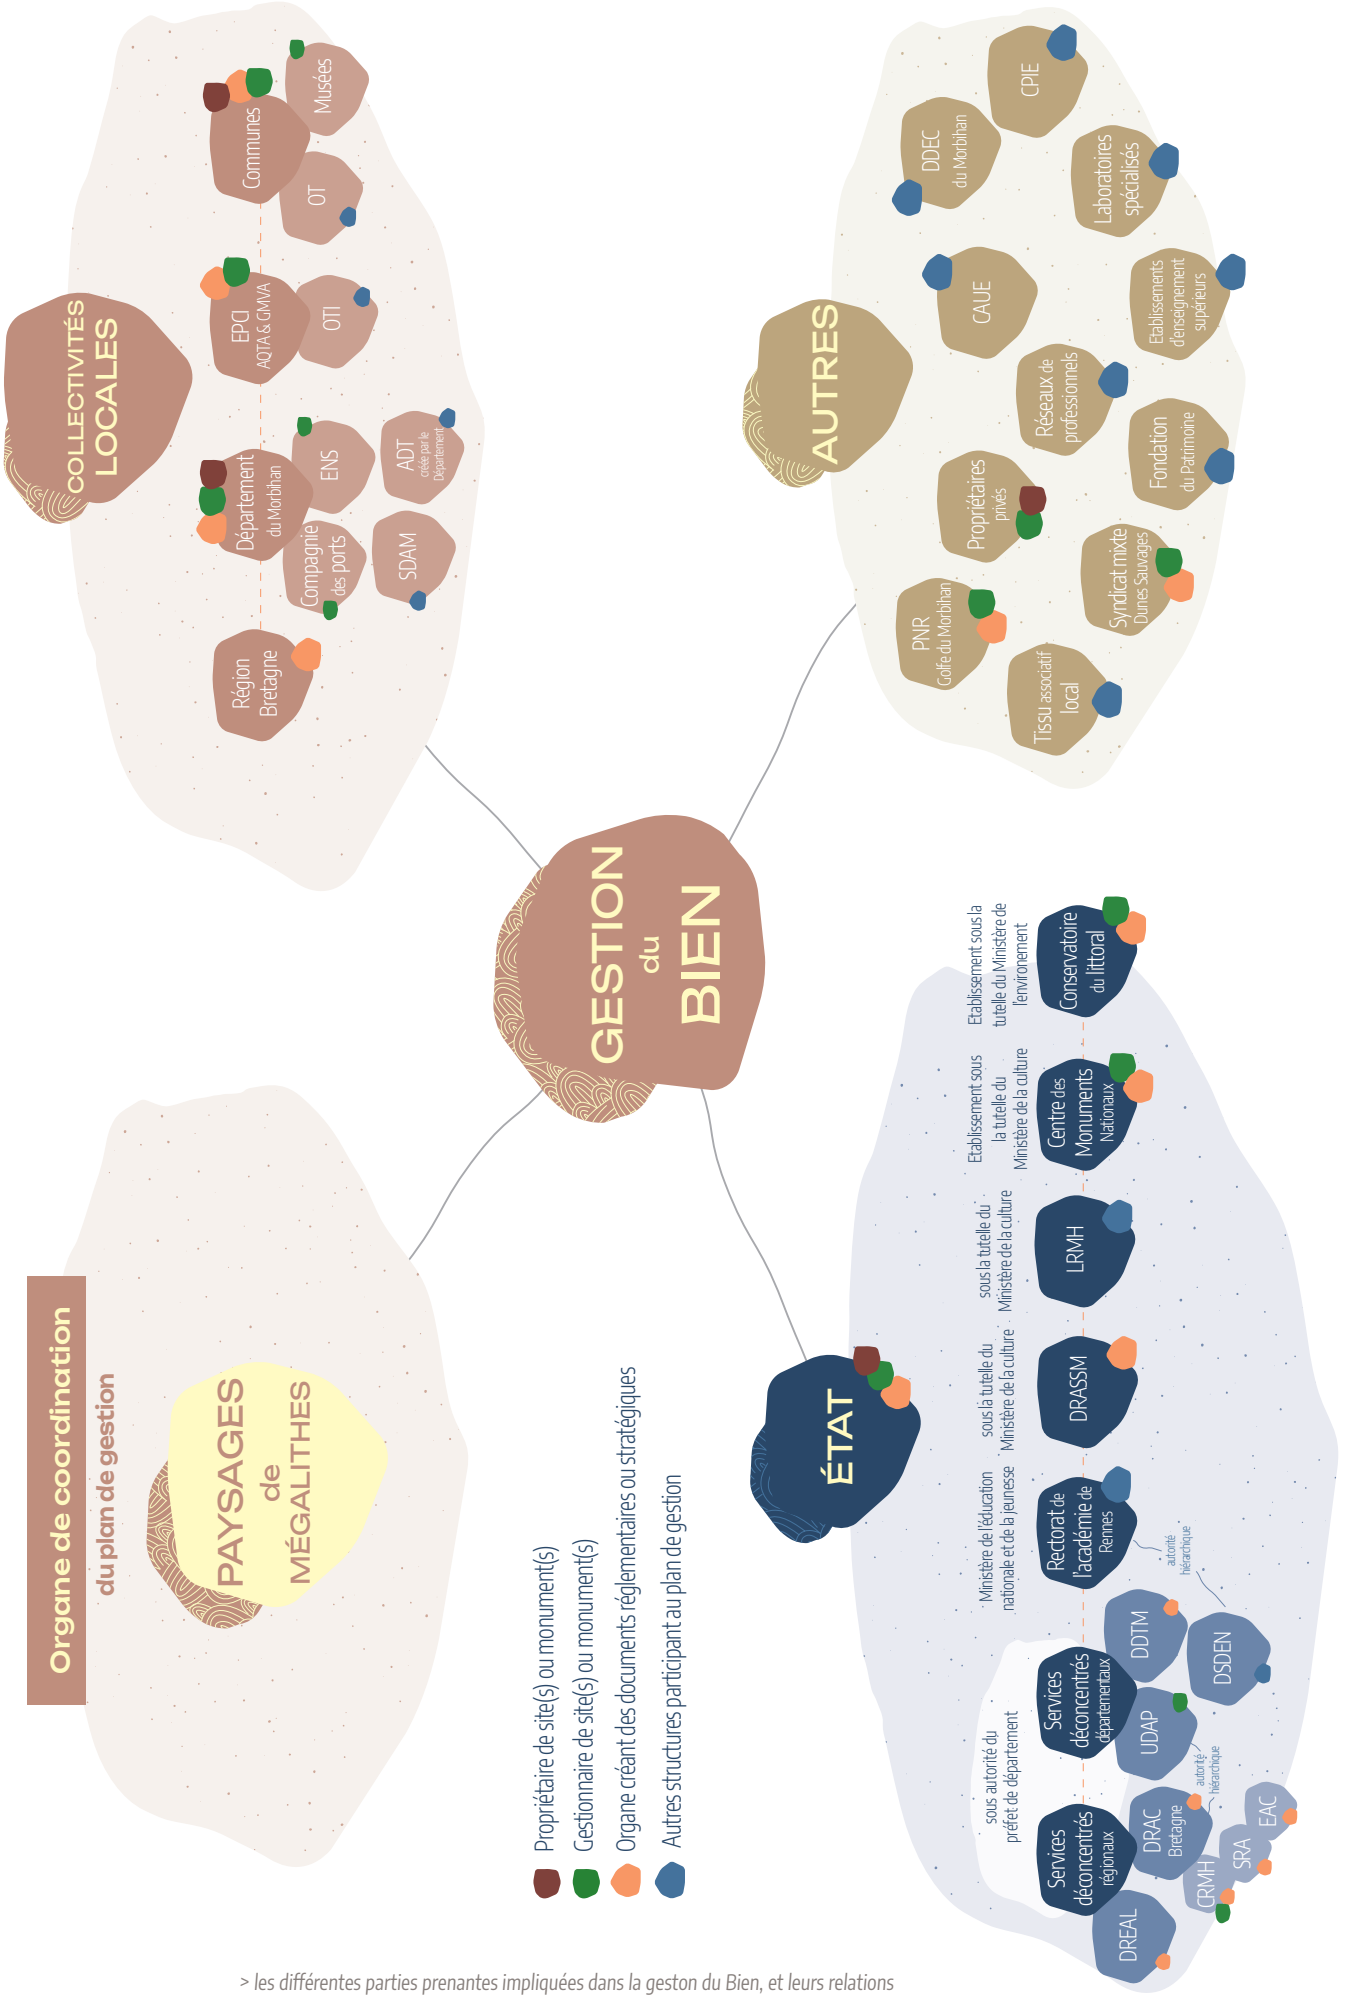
COLLECTIVITÉS LOCALES

Communes
Musées
OT
EPCI AQTA & GMVA
OTI
Département du Morbihan
ENS
ADT créée par le Département
Compagnie des ports
SDAM
Région Bretagne

AUTRES

CPIE
DDEC du Morbihan
Laboratoires spécialisés
CAUE
Etablissements d'enseignement supérieurs
Réseaux de professionnels
Propriétaires privés
Fondation du Patrimoine
Syndicat mixte Dunes Sauvages
PNR Golfe du Morbihan
Tissu associatif local

GESTION du BIEN

ÉTAT

Etablissement sous la tutelle du Ministère de l'environnement
Conservatoire du littoral
Etablissement sous la tutelle du Ministère de la culture
Centre des Monuments Nationaux
sous la tutelle du Ministère de la culture
LRMH
sous la tutelle du Ministère de la culture
DRASSM
Ministère de l'éducation nationale et de la jeunesse
Rectorat de l'académie de Rennes
autorité hiérarchique
DDTM
DSDEN
sous autorité du préfet de département
Services déconcentrés départementaux
UDAP
autorité hiérarchique
Services déconcentrés régionaux
DRAC Bretagne
EAC
SRA
CRMH
DREAL

Organe de coordination du plan de gestion

PAYSAGES de MÉGALITHES

Propriétaire de site(s) ou monument(s)
Gestionnaire de site(s) ou monument(s)
Organe créant des documents réglementaires ou stratégiques
Autres structures participant au plan de gestion

> les différentes parties prenantes impliquées dans la geston du Bien, et leurs relations